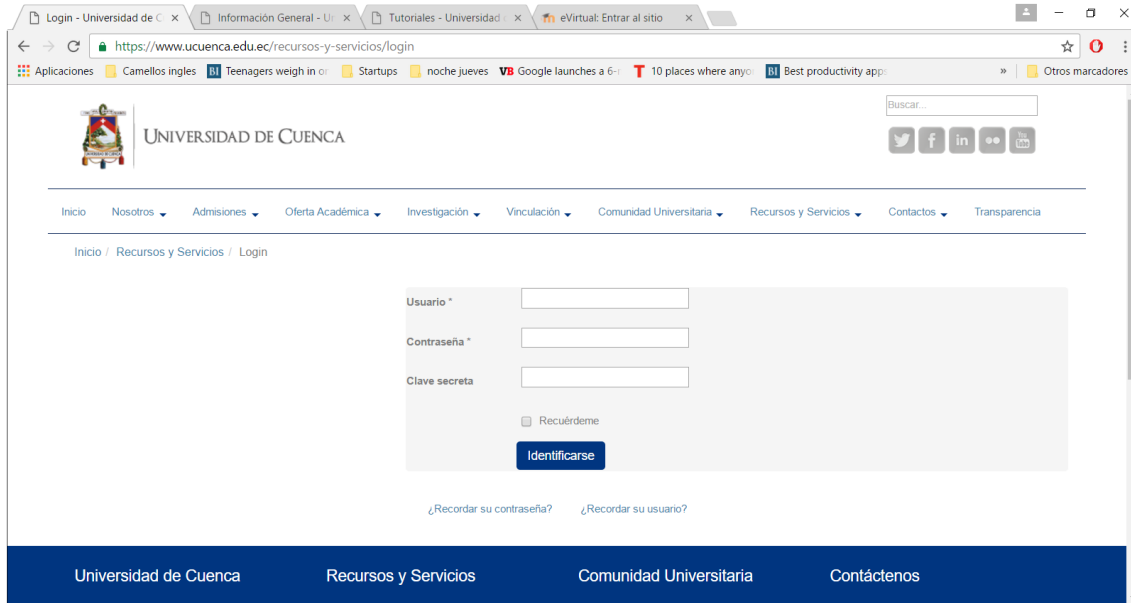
Login - Universidad de C ×
Información General - Ur ×
Tutoriales - Universidad ×
eVirtual: Entrar al sitio ×

https://www.ucuenca.edu.ec/recursos-y-servicios/login

Aplicaciones
Camellos ingles
Teenagers weigh in or
Startups
noche jueves
Google launches a 6-r
10 places where anyo
Best productivity apps
»
Otros marcadores

UNIVERSIDAD DE CUENCA

Buscar...

Inicio
Nosotros
Admisiones
Oferta Académica
Investigación
Vinculación
Comunidad Universitaria
Recursos y Servicios
Contactos
Transparencia

Inicio / Recursos y Servicios / Login

Usuario *

Contraseña *

Clave secreta

Recuérdeme

Identificarse

¿Recordar su contraseña?
¿Recordar su usuario?

Universidad de Cuenca
Recursos y Servicios
Comunidad Universitaria
Contáctenos